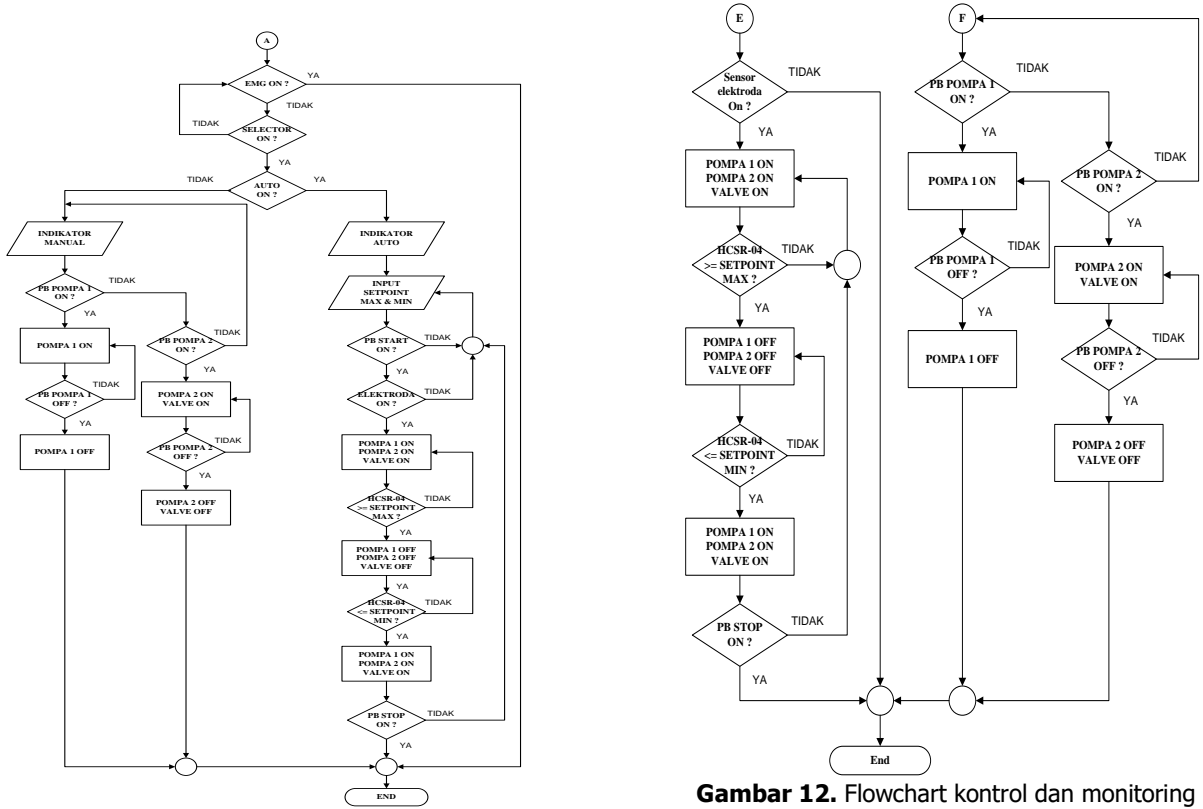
A

EMG ON ?

YA

TIDAK

TIDAK

SELECTOR ON ?

YA

TIDAK

AUTO ON ?

YA

INDIKATOR MANUAL

INDIKATOR AUTO

PB POMPA 1 ON ?

TIDAK

YA

POMPA 1 ON

PB POMPA 2 ON ?

TIDAK

YA

PB POMPA 1 OFF ?

TIDAK

YA

POMPA 2 ON VALVE ON

POMPA 1 OFF

PB POMPA 2 OFF ?

TIDAK

YA

POMPA 2 OFF VALVE OFF

INPUT SETPOINT MAX & MIN

PB START ON ?

TIDAK

YA

ELEKTRODA ON ?

TIDAK

YA

POMPA 1 ON POMPA 2 ON VALVE ON

HCSR-04 >= SETPOINT MAX ?

TIDAK

YA

POMPA 1 OFF POMPA 2 OFF VALVE OFF

YA

HCSR-04 <= SETPOINT MIN ?

TIDAK

YA

POMPA 1 ON POMPA 2 ON VALVE ON

PB STOP ON ?

TIDAK

YA

END

E

Sensor elektroda On ?

TIDAK

YA

POMPA 1 ON POMPA 2 ON VALVE ON

HCSR-04 >= SETPOINT MAX ?

TIDAK

YA

POMPA 1 OFF POMPA 2 OFF VALVE OFF

HCSR-04 <= SETPOINT MIN ?

TIDAK

YA

POMPA 1 ON POMPA 2 ON VALVE ON

PB STOP ON ?

TIDAK

YA

End

F

PB POMPA 1 ON ?

TIDAK

YA

POMPA 1 ON

PB POMPA 2 ON ?

TIDAK

YA

PB POMPA 1 OFF ?

TIDAK

YA

POMPA 2 ON VALVE ON

POMPA 1 OFF

PB POMPA 2 OFF ?

TIDAK

YA

POMPA 2 OFF VALVE OFF

**Gambar 12.** Flowchart kontrol dan monitoring